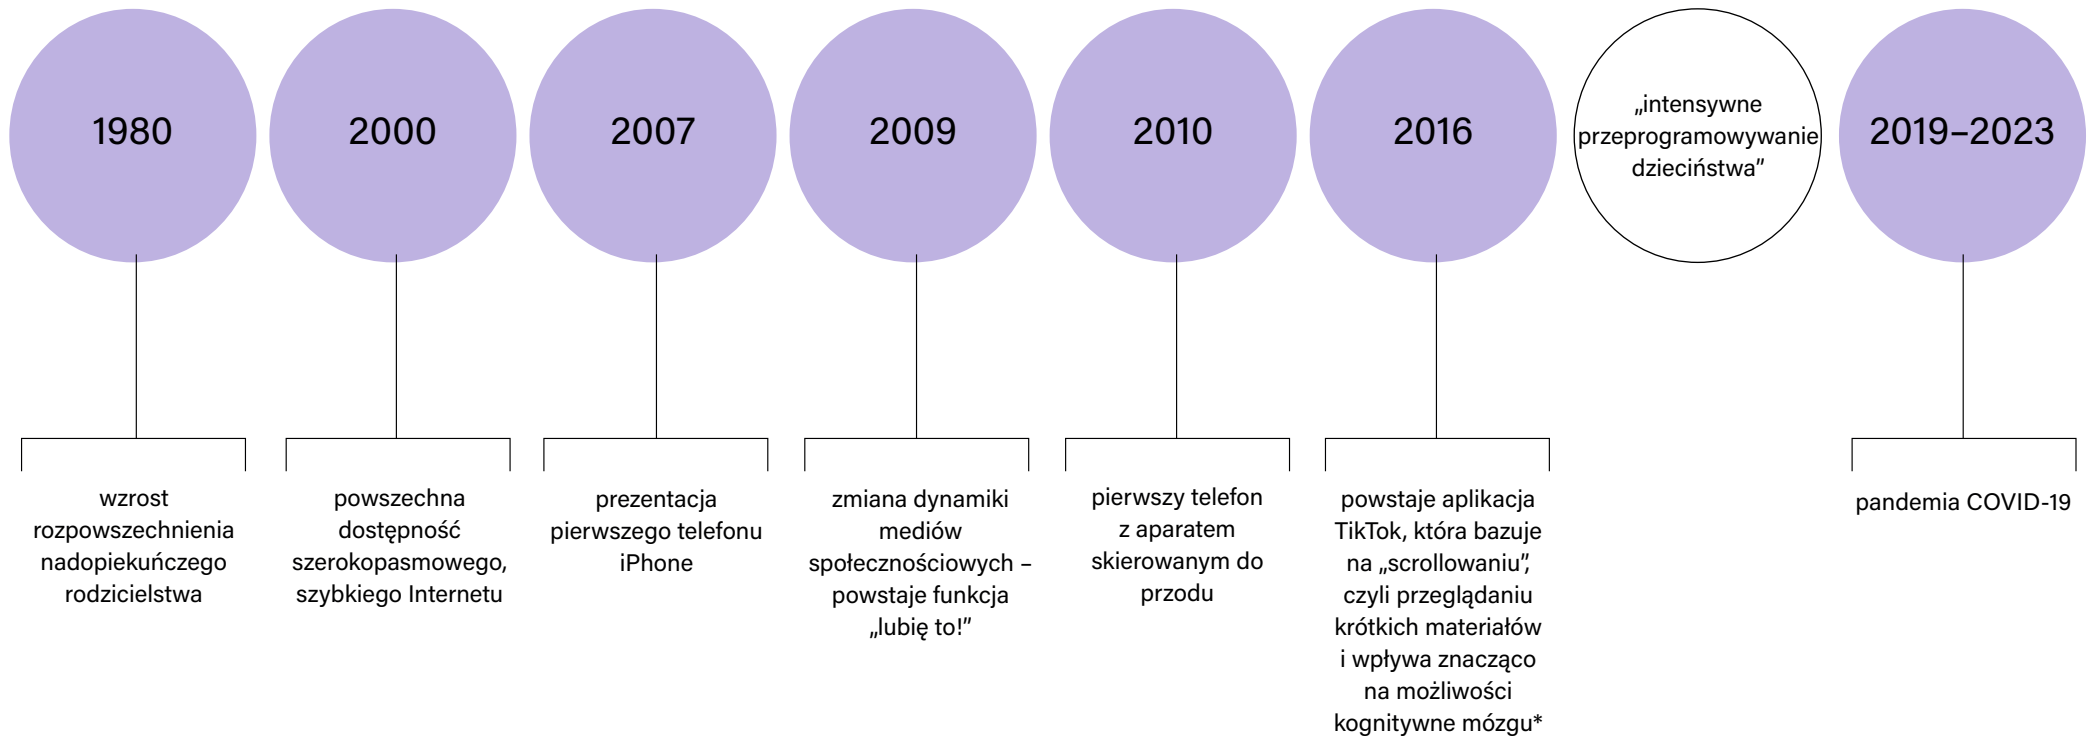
1980

wzrost rozpowszechnienia nadopiekuńczego rodzicielstwa

2000

powszechna dostępność szerokopasmowego, szybkiego Internetu

2007

prezentacja pierwszego telefonu iPhone

2009

zmiana dynamiki mediów społecznościowych – powstaje funkcja „lubię to!”

2010

pierwszy telefon z aparatem skierowanym do przodu

2016

powstaje aplikacja TikTok, która bazuje na „scrollowaniu”, czyli przeglądaniu krótkich materiałów i wpływa znacząco na możliwości kognitywne mózgu*

„intensywne przeprogramowywanie dzieciństwa”

2019–2023

pandemia COVID-19